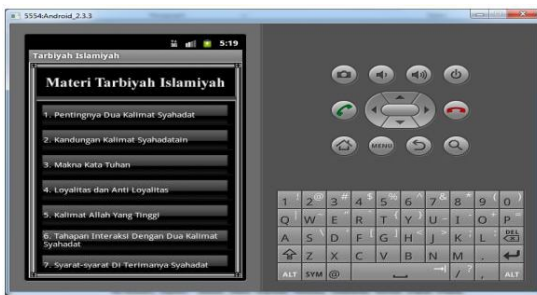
5554:Android_2.3.3

5:19

Tarbiyah Islamiyah

Materi Tarbiyah Islamiyah

1. Pentingnya Dua Kalimat Syahadat

2. Kandungan Kalimat Syahadatain

3. Makna Kata Tuhan

4. Loyalitas dan Anti Loyalitas

5. Kalimat Allah Yang Tinggi

6. Tahapan Interaksi Dengan Dua Kalimat Syahadat

7. Syarat-syarat Di Terimanya Syahadat

MENU

1 2 3 4 5 6 7 8 9 0
Q W E R T Y U I O P
A S D F G H J K L DEL
Z X C V B N M
ALT SYM @ / ? ALT